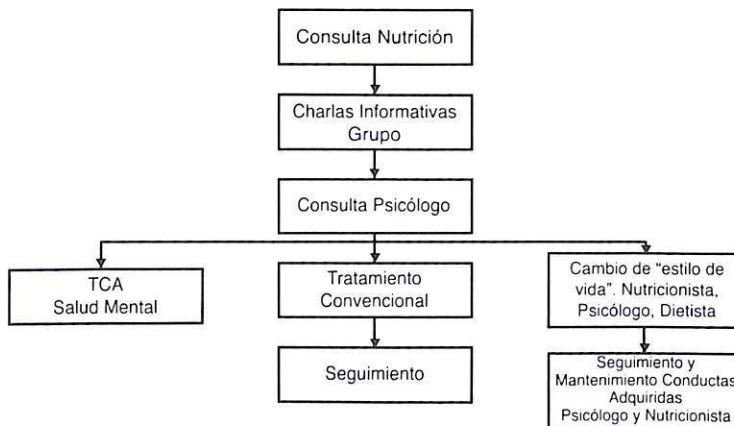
Consulta Nutrición

Charlas Informativas Grupo

Consulta Psicólogo

TCA
Salud Mental

Tratamiento Convencional

Seguimiento

Cambio de "estilo de vida". Nutricionista, Psicólogo, Dietista

Seguimiento y Mantenimiento Conductas Adquiridas
Psicólogo y Nutricionista